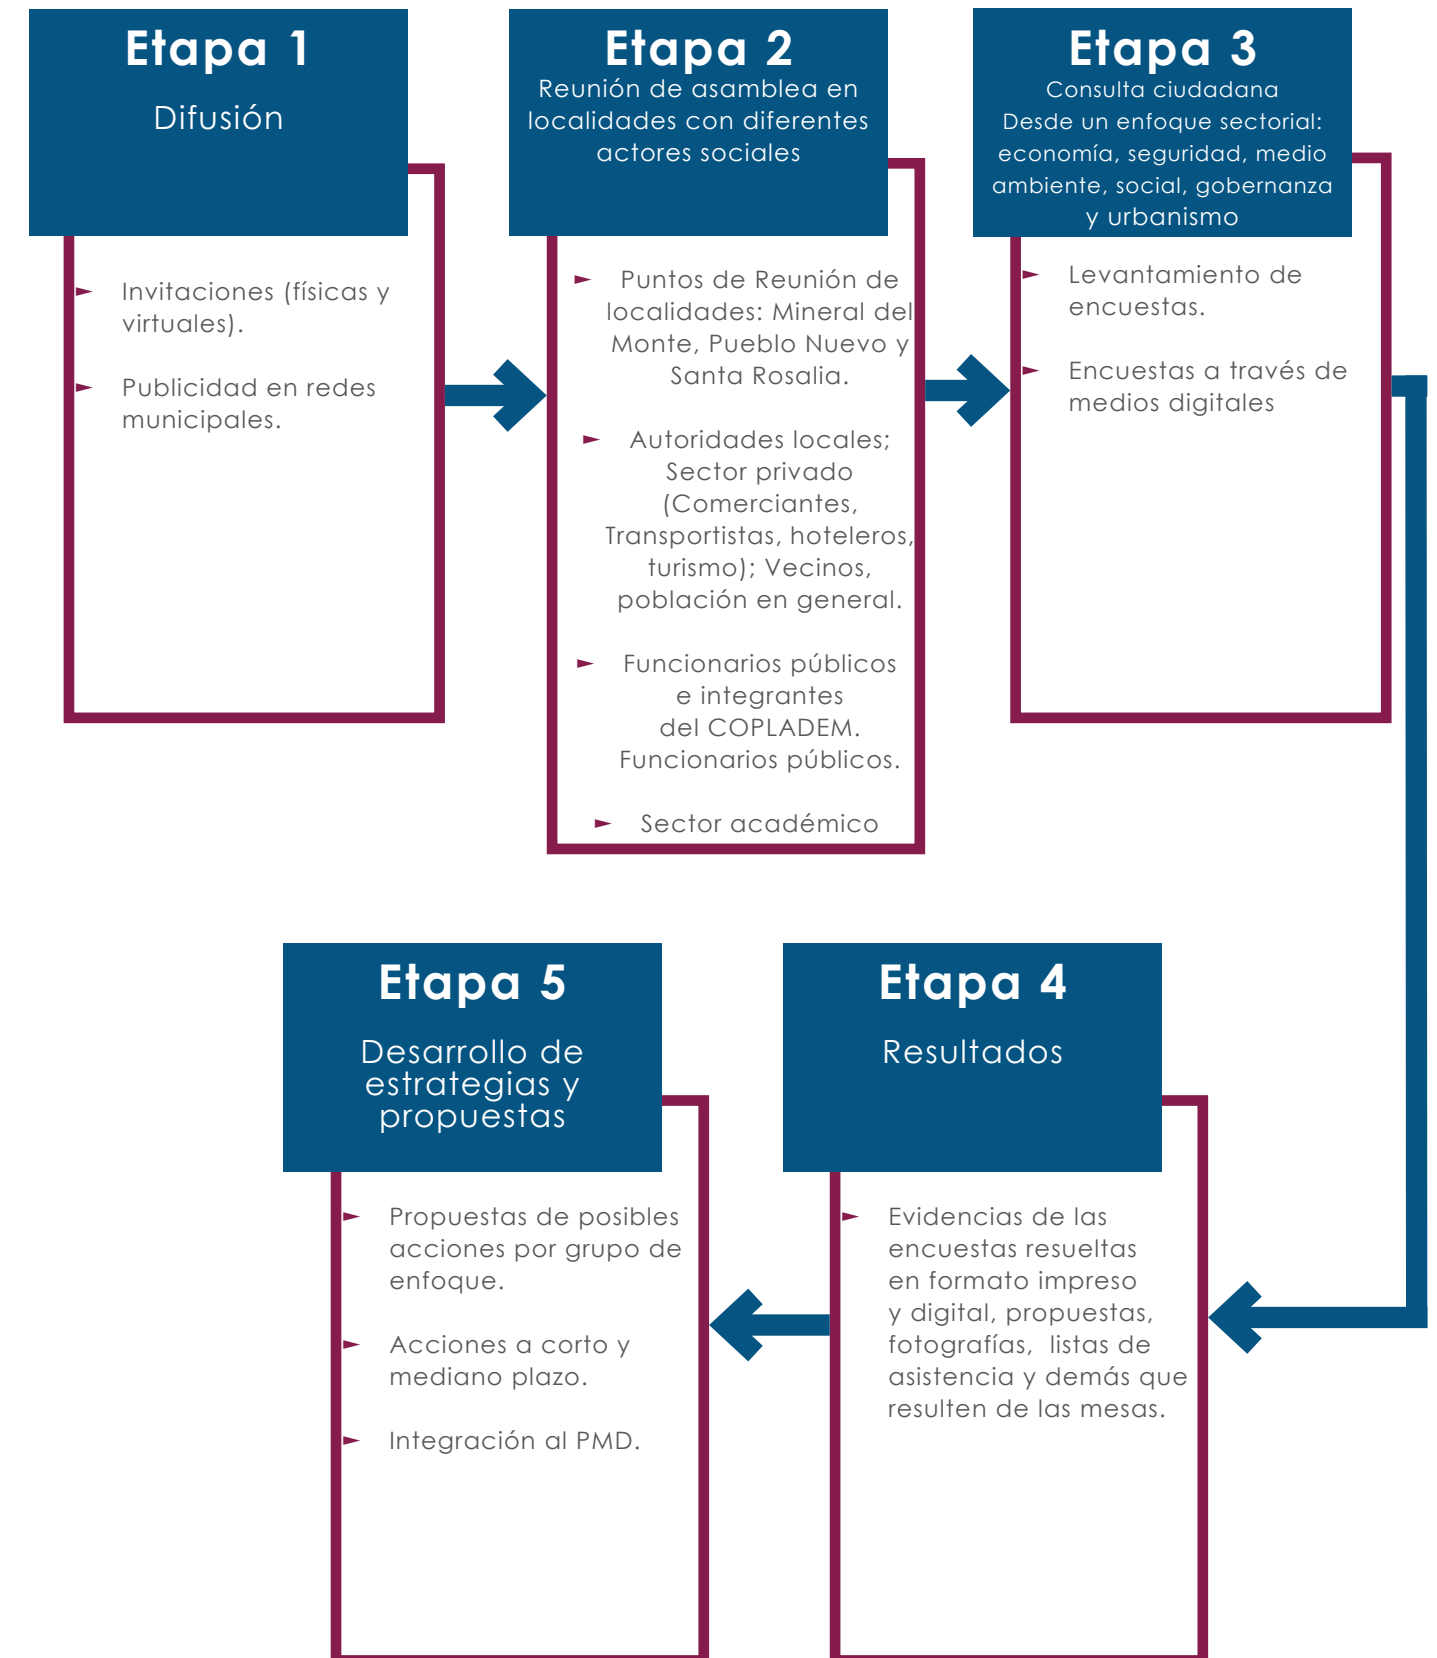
Etapa 1

Difusión

► Invitaciones (físicas y virtuales).

► Publicidad en redes municipales.

Etapa 2

Reunión de asamblea en localidades con diferentes actores sociales

► Puntos de Reunión de localidades: Mineral del Monte, Pueblo Nuevo y Santa Rosalia.

► Autoridades locales; Sector privado (Comerciantes, Transportistas, hoteleros, turismo); Vecinos, población en general.

► Funcionarios públicos e integrantes del COPLADEM. Funcionarios públicos.

► Sector académico

Etapa 3

Consulta ciudadana
Desde un enfoque sectorial: economía, seguridad, medio ambiente, social, gobernanza y urbanismo

► Levantamiento de encuestas.

► Encuestas a través de medios digitales

Etapa 5

Desarrollo de estrategias y propuestas

► Propuestas de posibles acciones por grupo de enfoque.

► Acciones a corto y mediano plazo.

► Integración al PMD.

Etapa 4

Resultados

► Evidencias de las encuestas resueltas en formato impreso y digital, propuestas, fotografías, listas de asistencia y demás que resulten de las mesas.